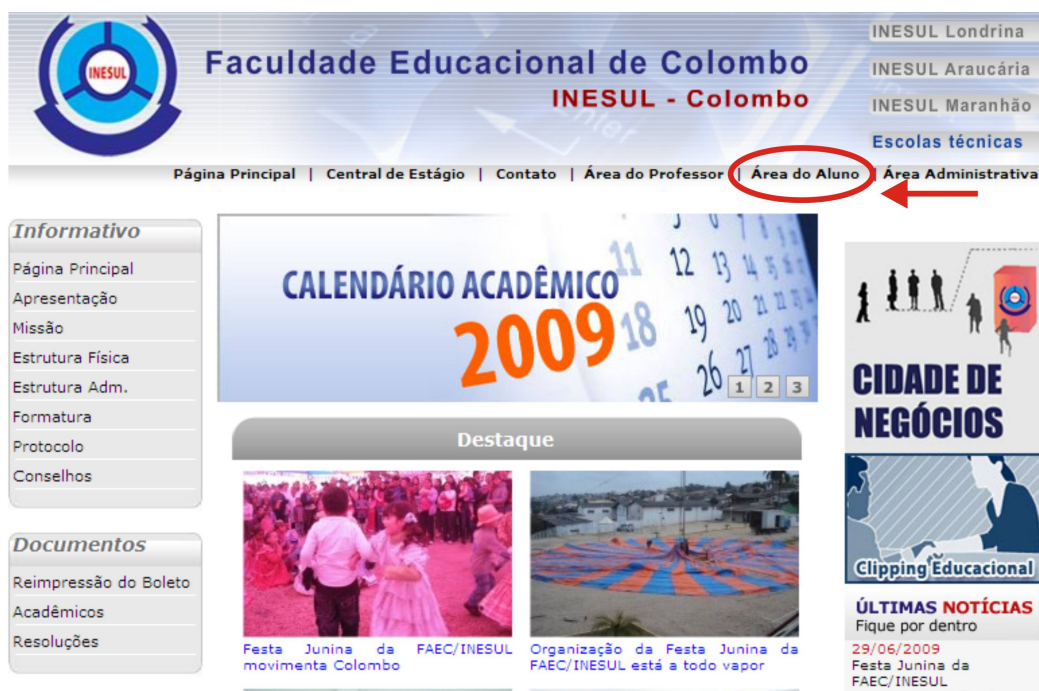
INESUL

Faculdade Educacional de Colombo
INESUL - Colombo

INESUL Londrina
INESUL Araucária
INESUL Maranhão
Escolas técnicas

Página Principal | Central de Estágio | Contato | Área do Professor | Área do Aluno | Área Administrativa

Informativo
Página Principal
Apresentação
Missão
Estrutura Física
Estrutura Adm.
Formatura
Protocolo
Conselhos

Documentos
Reimpressão do Boleto
Acadêmicos
Resoluções

CALENDÁRIO ACADÊMICO
2009
11 12 13 18 19 20 26 27
1 2 3

Destaque

Festa Junina da FAEC/INESUL movimenta Colombo

Organização da Festa Junina da FAEC/INESUL está a todo vapor

CIDADE DE NEGÓCIOS

Clipping Educacional

ÚLTIMAS NOTÍCIAS
Fique por dentro
29/06/2009
Festa Junina da FAEC/INESUL